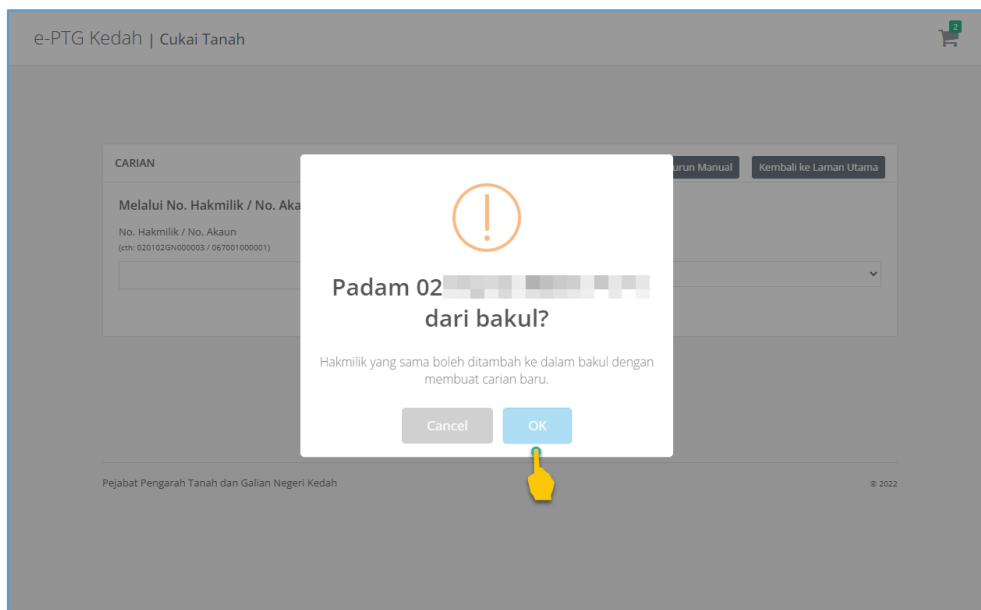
e-PTG Kedah | Cukai Tanah

2

CARIAN

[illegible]urun Manual

Kembali ke Laman Utama

Melalui No. Hakmilik / No. Aka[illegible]

No. Hakmilik / No. Akaun
(cth: 020102GN000003 / 067001000001)

!

Padam 02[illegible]
dari bakul?

Hakmilik yang sama boleh ditambah ke dalam bakul dengan membuat carian baru.

Cancel

OK

Pejabat Pengarah Tanah dan Galian Negeri Kedah

© 2022